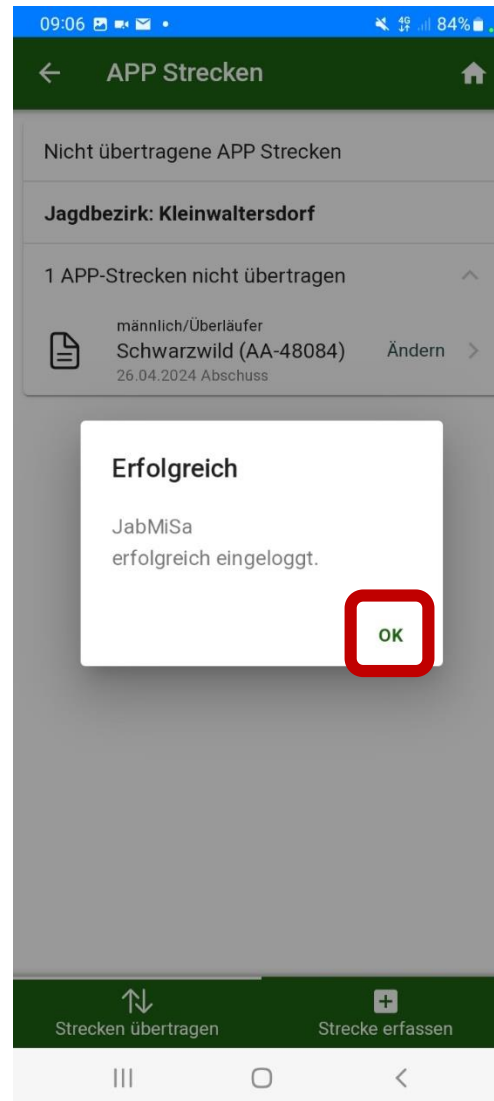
09:06 84%

APP Strecken

Nicht übertragene APP Strecken

Jagdbezirk: Kleinwaltersdorf

1 APP-Strecken nicht übertragen

männlich/Überläufer
Schwarzwild (AA-48084) Ändern
26.04.2024 Abschuss

Erfolgreich

JabMiSa
erfolgreich eingeloggt.

OK

Strecken übertragen

Strecke erfassen